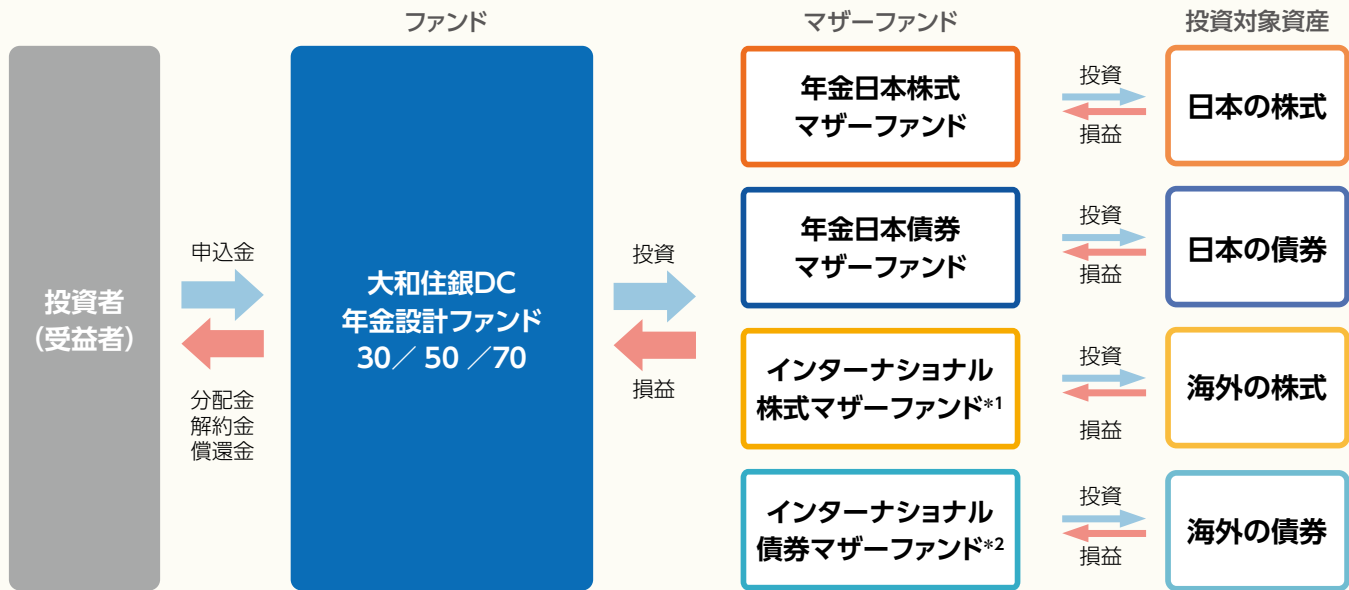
ファンド

マザーファンド

投資対象資産

投資者
(受益者)

申込金

分配金
解約金
償還金

大和住銀DC
年金設計ファンド
30／ 50 ／70

投資

損益

年金日本株式
マザーファンド

投資

損益

日本の株式

年金日本債券
マザーファンド

投資

損益

日本の債券

インターナショナル
株式マザーファンド$^{*1}$

投資

損益

海外の株式

インターナショナル
債券マザーファンド$^{*2}$

投資

損益

海外の債券